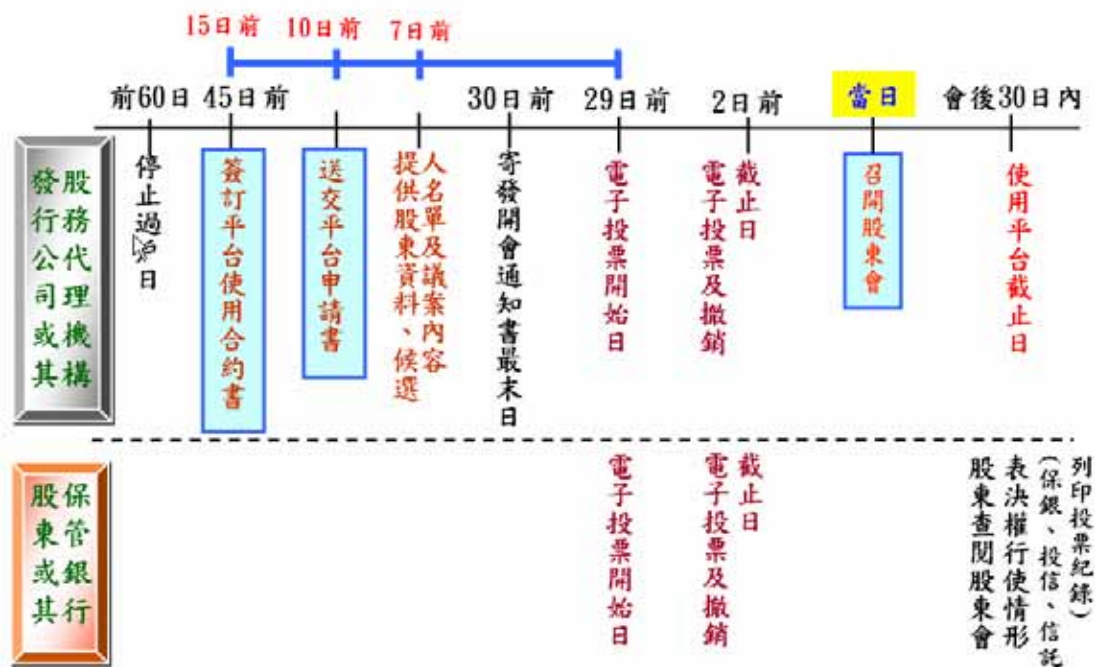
15日前　10日前　7日前

前60日　45日前　30日前　29日前　2日前　當日　會後30日內

股務代理機構
發行公司或其

停止過戶日

簽訂平台使用合約書

送交平台申請書

提供股東資料、候選人名單及議案內容

寄發開會通知書最末日

電子投票開始日

電子投票及撤銷截止日

召開股東會

使用平台截止日

保管銀行
股東或其

電子投票開始日

電子投票及撤銷截止日

股東查閱股東會表決權行使情形

列印投票紀錄（保銀、投信、信託）